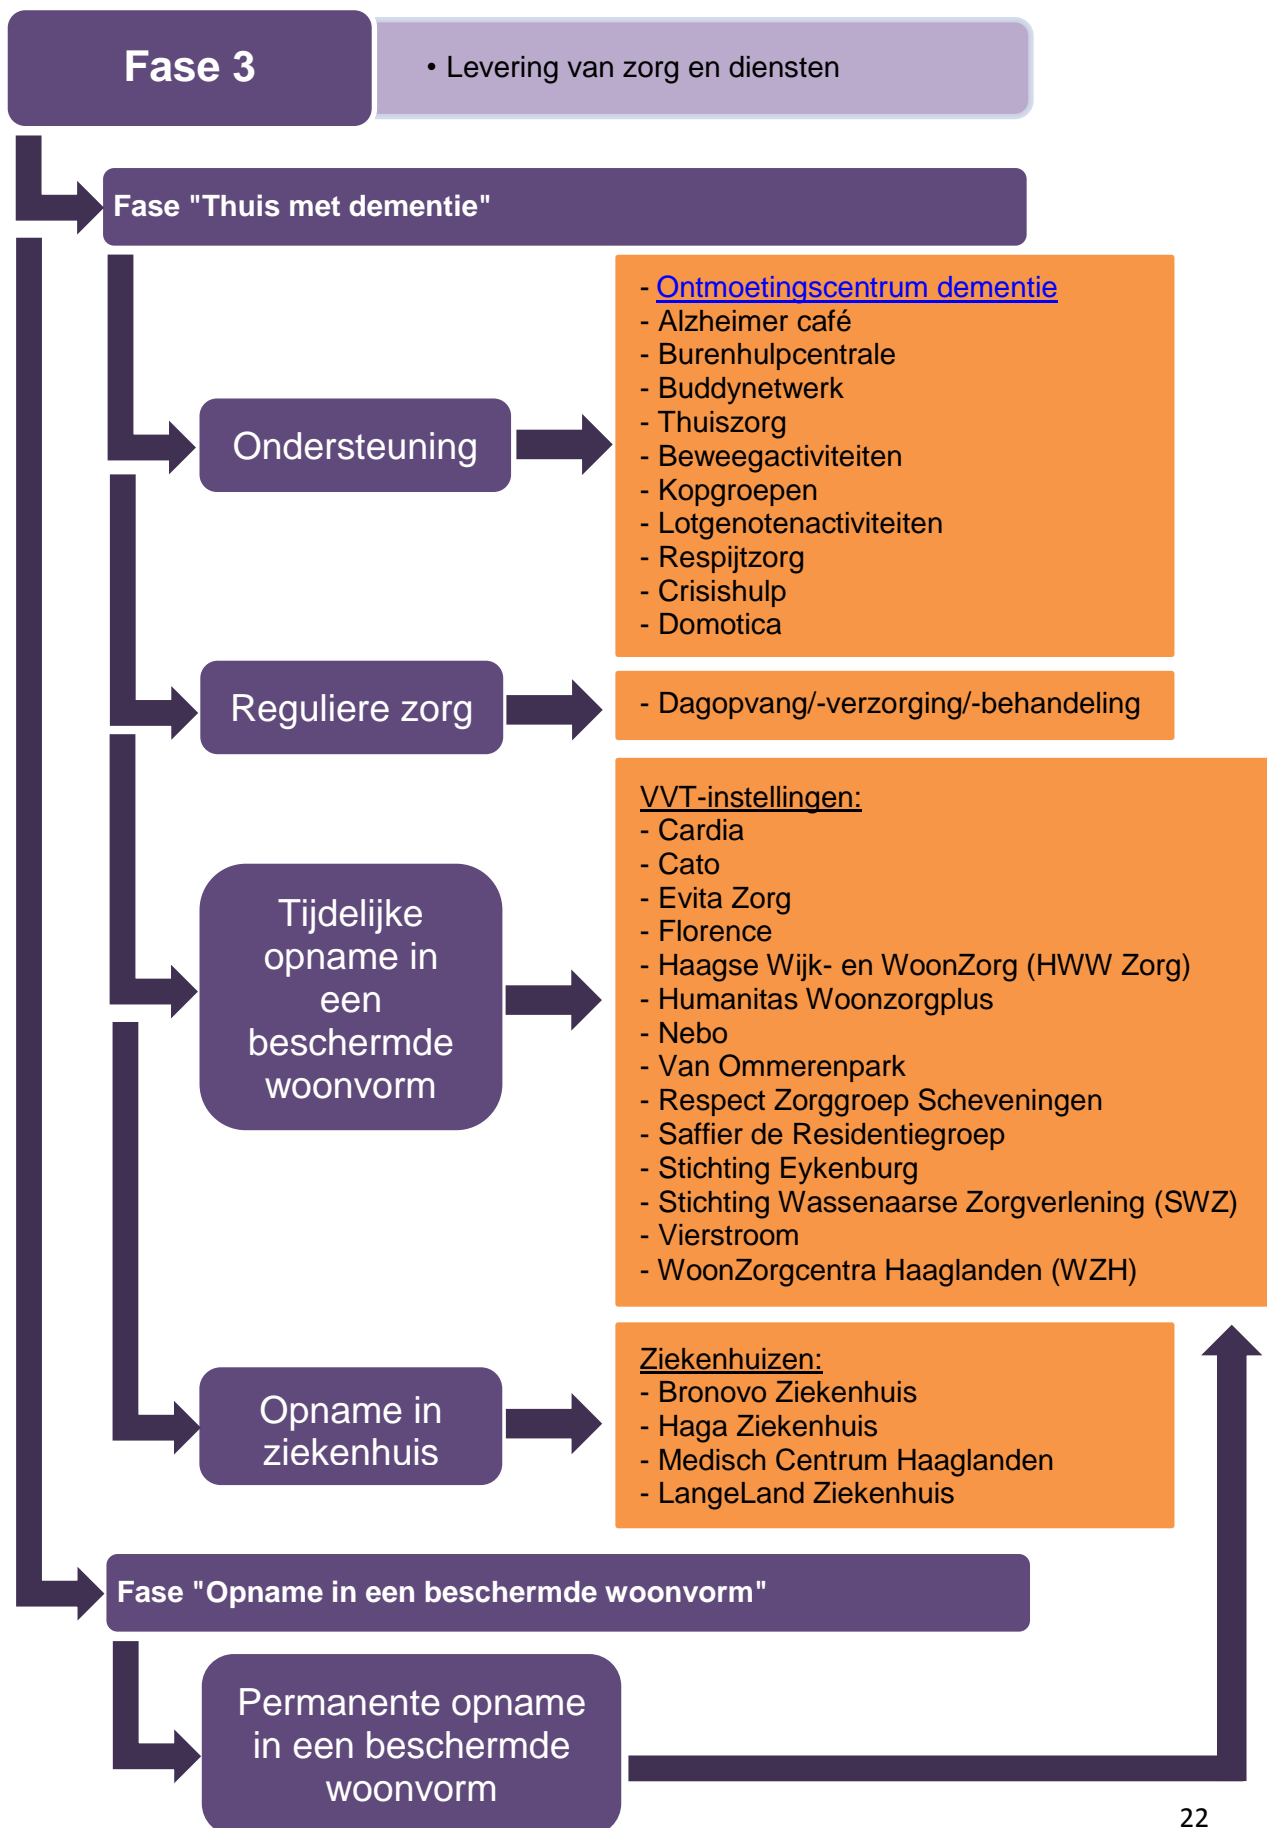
Fase 3

• Levering van zorg en diensten

Fase "Thuis met dementie"

Ondersteuning

- Ontmoetingscentrum dementie
- Alzheimer café
- Burenhulpcentrale
- Buddynetwerk
- Thuiszorg
- Beweegactiviteiten
- Kopgroepen
- Lotgenotenactiviteiten
- Respijtzorg
- Crisishulp
- Domotica

Reguliere zorg

- Dagopvang/-verzorging/-behandeling

Tijdelijke opname in een beschermde woonvorm

VVT-instellingen:
- Cardia
- Cato
- Evita Zorg
- Florence
- Haagse Wijk- en WoonZorg (HWW Zorg)
- Humanitas Woonzorgplus
- Nebo
- Van Ommerenpark
- Respect Zorggroep Scheveningen
- Saffier de Residentiegroep
- Stichting Eykenburg
- Stichting Wassenaarse Zorgverlening (SWZ)
- Vierstroom
- WoonZorgcentra Haaglanden (WZH)

Opname in ziekenhuis

Ziekenhuizen:
- Bronovo Ziekenhuis
- Haga Ziekenhuis
- Medisch Centrum Haaglanden
- LangeLand Ziekenhuis

Fase "Opname in een beschermde woonvorm"

Permanente opname in een beschermde woonvorm

22